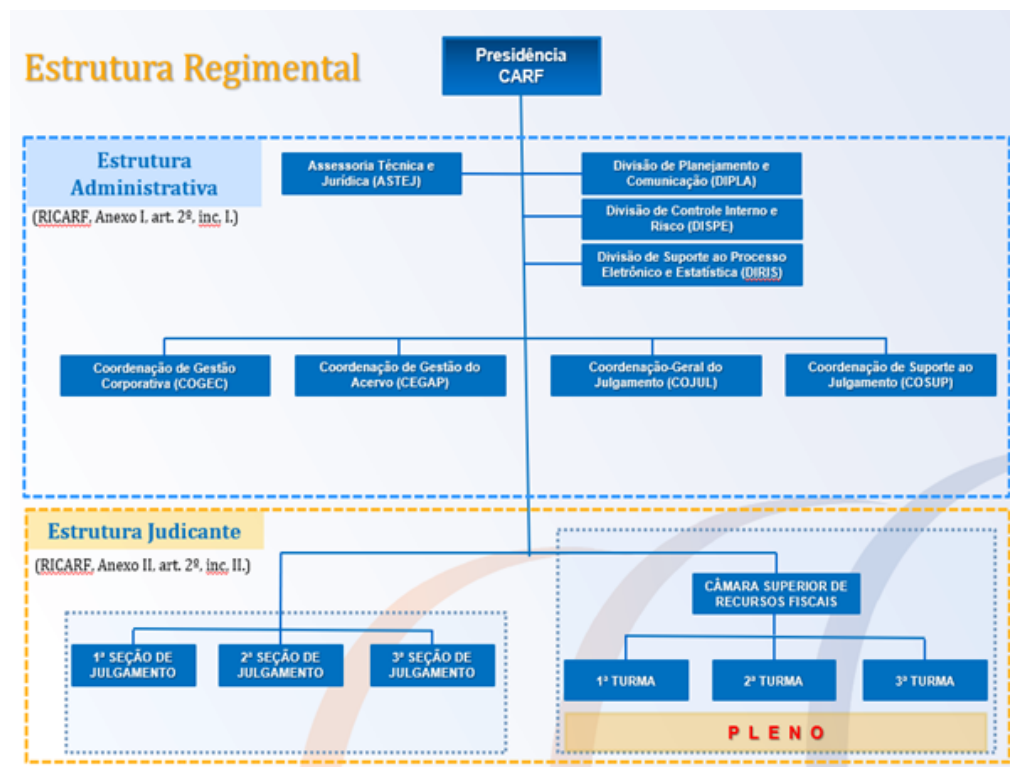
Estrutura Regimental

Presidência CARF

Estrutura Administrativa

(RICARF, Anexo I, art. 2º, inc. I.)

Assessoria Técnica e Jurídica (ASTEJ)

Divisão de Planejamento e Comunicação (DIPLA)

Divisão de Controle Interno e Risco (DISPE)

Divisão de Suporte ao Processo Eletrônico e Estatística (DIRIS)

Coordenação de Gestão Corporativa (COGEC)

Coordenação de Gestão do Acervo (CEGAP)

Coordenação-Geral do Julgamento (COJUL)

Coordenação de Suporte ao Julgamento (COSUP)

Estrutura Judicante

(RICARF, Anexo II, art. 2º, inc. II.)

1ª SEÇÃO DE JULGAMENTO

2ª SEÇÃO DE JULGAMENTO

3ª SEÇÃO DE JULGAMENTO

CÂMARA SUPERIOR DE RECURSOS FISCAIS

1ª TURMA

2ª TURMA

3ª TURMA

P L E N O